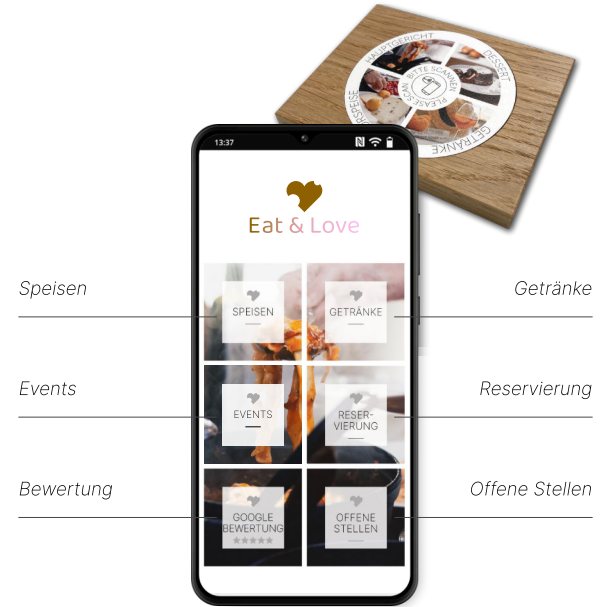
HAUPTGERICHT
DESSERT
BITTE SCANNEN
PLEASE SCAN
GETRÄNKE
VORSPEISE

13:37

Eat & Love

Speisen
SPEISEN

Getränke
GETRÄNKE

Events
EVENTS

Reservierung
RESERVIERUNG

Bewertung
GOOGLE BEWERTUNG
★★★★★

Offene Stellen
OFFENE STELLEN